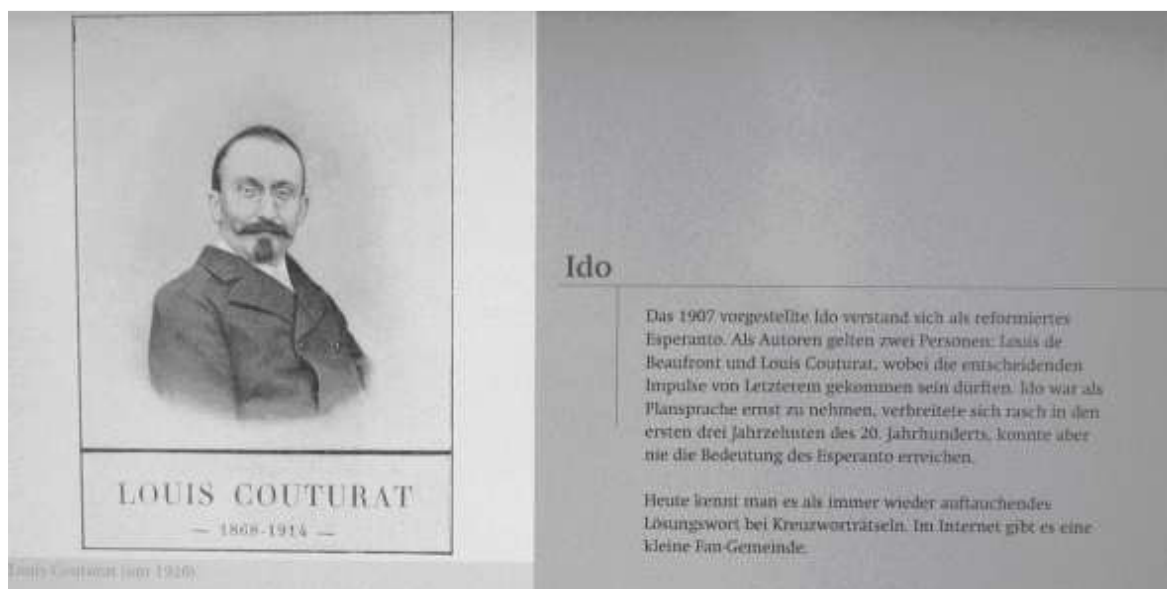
LOUIS COUTURAT

— 1868-1914 —

Louis Couturat (um 1910)

Ido

Das 1907 vorgestellte Ido verstand sich als reformiertes Esperanto. Als Autoren gelten zwei Personen: Louis de Beaufront und Louis Couturat, wobei die entscheidenden Impulse von Letzterem gekommen sein dürften. Ido war als Plansprache ernst zu nehmen, verbreitete sich rasch in den ersten drei Jahrzehnten des 20. Jahrhunderts, konnte aber nie die Bedeutung des Esperanto erreichen.

Heute kennt man es als immer wieder auftauchendes Lösungswort bei Kreuzworträtseln. Im Internet gibt es eine kleine Fan-Gemeinde.